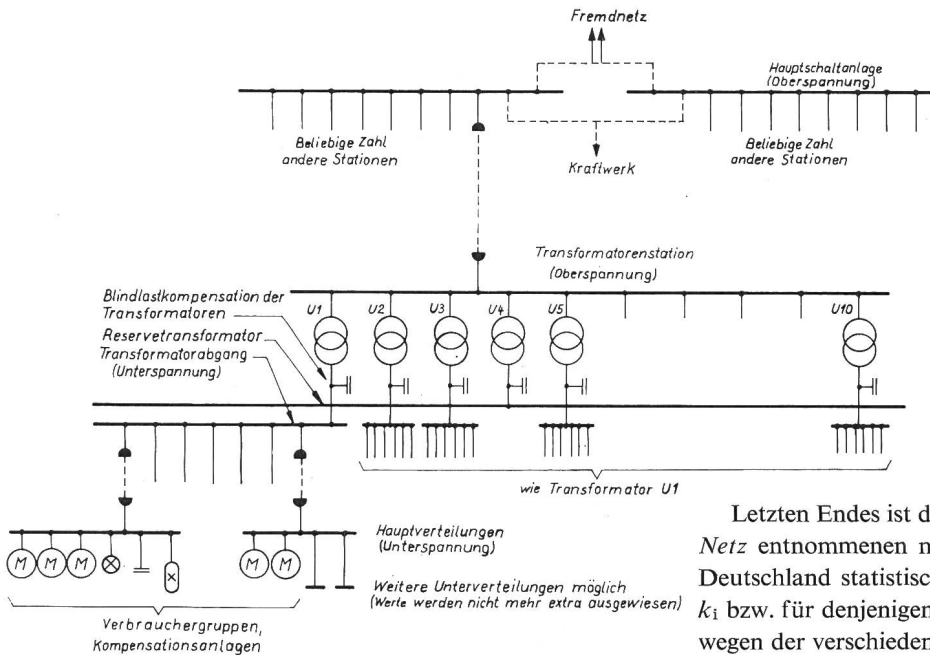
Fremdnetz

Hauptschaltanlage (Oberspannung)

Beliebige Zahl andere Stationen

Kraftwerk

Beliebige Zahl andere Stationen

Transformatorenstation (Oberspannung)

Blindlastkompensation der Transformatoren

Reservetransformator

Transformatorabgang (Unterspannung)

U1 U2 U3 U4 U5 U10

wie Transformator U1

M M M

M M

Hauptverteilungen (Unterspannung)

Weitere Unterverteilungen möglich (Werte werden nicht mehr extra ausgewiesen)

Verbrauchergruppen, Kompensationsanlagen

Letzten Endes ist d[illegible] Netz entnommenen n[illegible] Deutschland statistisc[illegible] $k_i$ bzw. für denjenigen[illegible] wegen der verschieden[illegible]